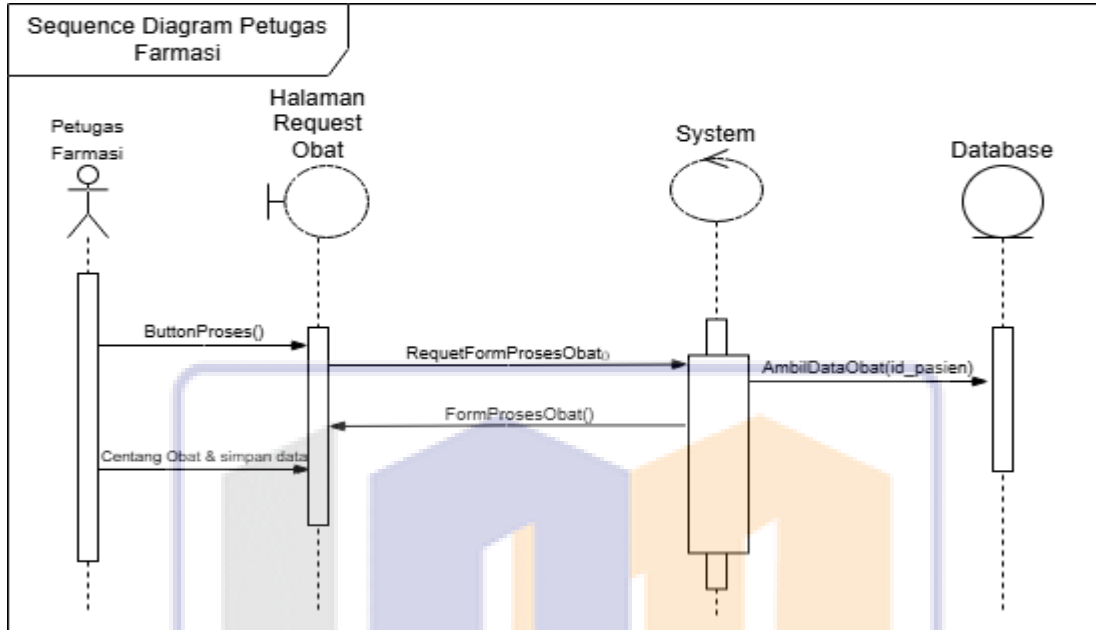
Sequence Diagram Petugas Farmasi

Petugas Farmasi

Halaman Request Obat

System

Database

ButtonProses()

RequetFormProsesObat()

AmbilDataObat(id_pasien)

FormProsesObat()

Centang Obat & simpan data